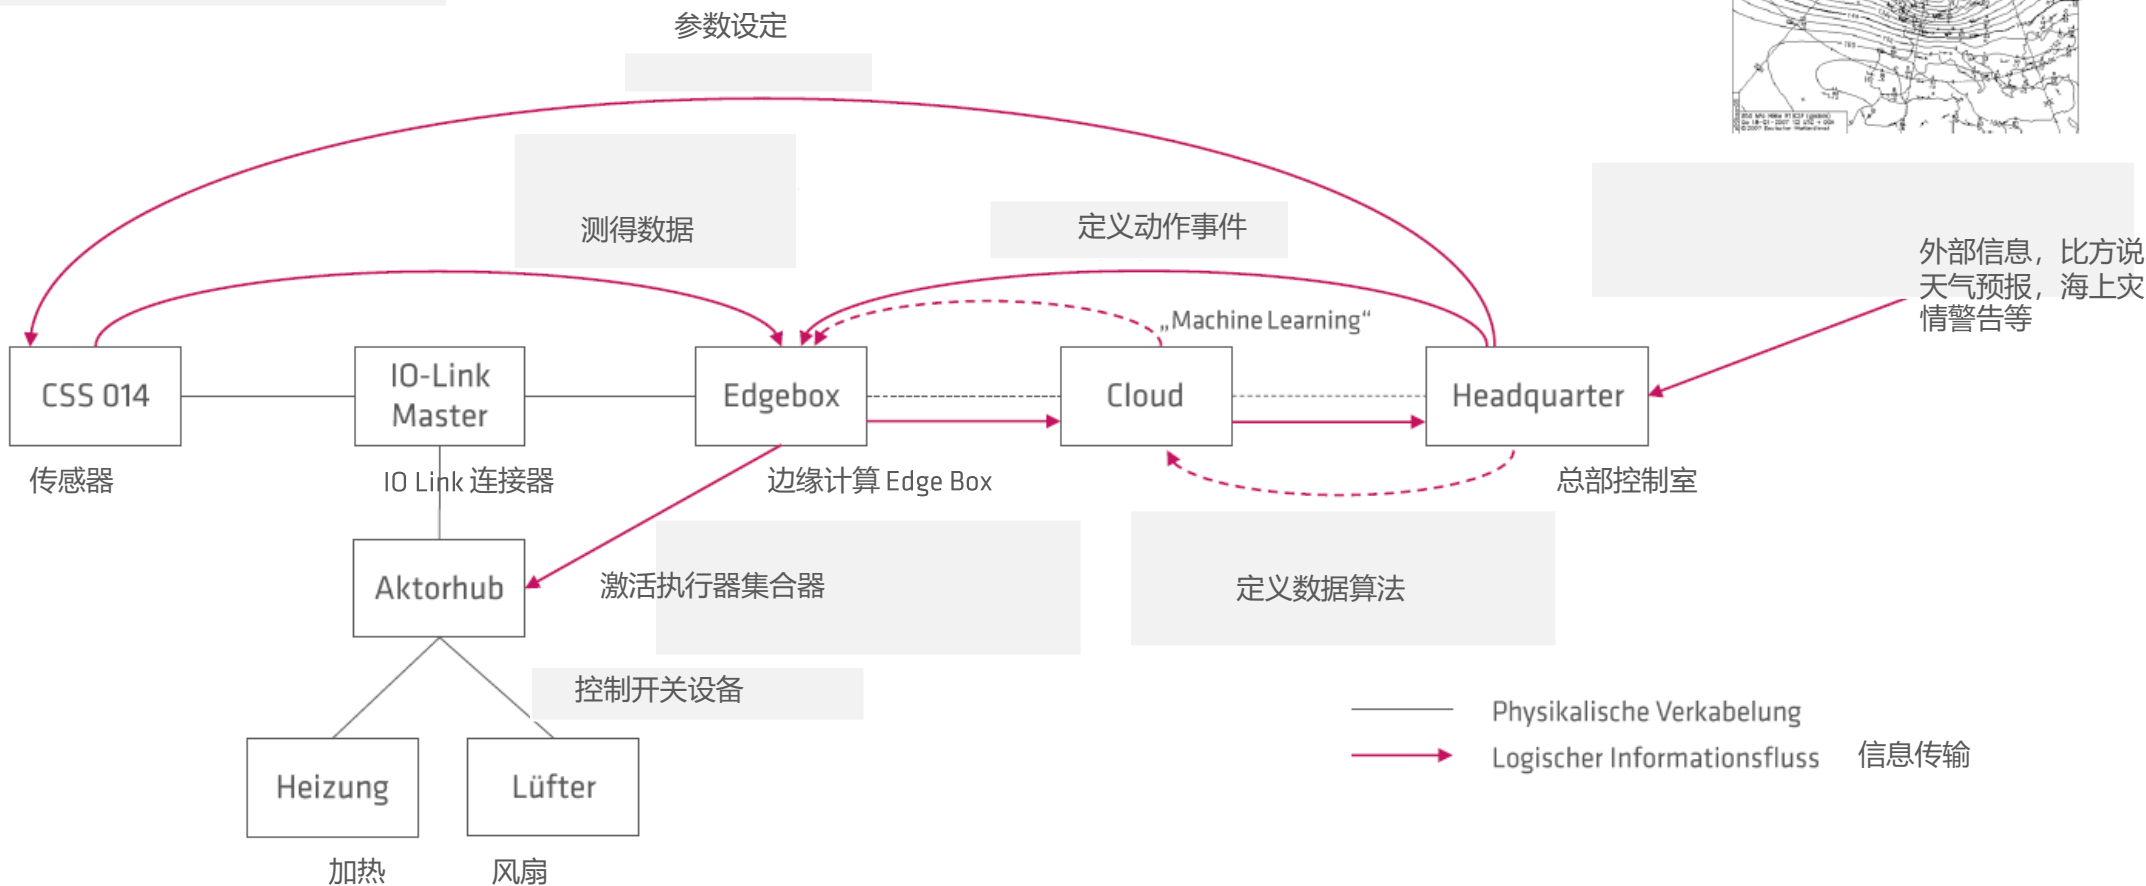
参数设定

测得数据

定义动作事件

外部信息，比方说天气预报，海上灾情警告等

„Machine Learning“

CSS 014

IO-Link Master

Edgebox

Cloud

Headquarter

传感器

IO Link 连接器

边缘计算 Edge Box

总部控制室

Aktorhub

激活执行器集合器

定义数据算法

控制开关设备

Heizung

Lüfter

加热

风扇

Physikalische Verkabelung

Logischer Informationsfluss 信息传输